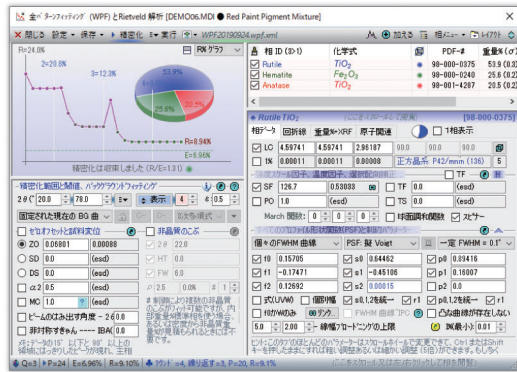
全パターンフィッティング（WPF）とRietveld 解析 [DEMO06.MDI ● Red Paint Pigment Mixture]

✕ 閉じる 設定 ▾ 操作 ▾ ✦ 精密化 | E ▾ 実行 | WPF20190924.wpf.xml | 加える 消す | 相メニュー ▾ | レイアウト

R=24.0%
2=28.8%
3=12.3%
R=8.94%
E=5.96%
R% グラフ
53.9%
25.8%
20.3%
精密化は収束しました (R/E=1.31)

精密化範囲と関連、バックグラウンドフィッティング
2θ℃ 20.0 78.0 E ▾ 表示 4 c 0.5
固定された現在の BG 曲
ゼロオフセットと試料変位
非晶質のこぶ
ZO 0.06801 0.00088
SD 0.00 (esd)
DS 0.00 (esd)
cc 2 0.5 (esd)
MC 1.0 (esd)
2θ 22.0
HT 0.0
FW 6.0
2.5 0.0% 1
ビームの広がりと試料寸法 - 260.0
非対称すぎ さきん ---- IBA 0.0

相 ID (S-1) 化学式 PDF-# 重量%
Rutile $TiO_2$ 98-000-0375 53.9 (0.2)
Hematite $Fe_2O_3$ 98-000-0240 25.6 (0.2)
Anatase $TiO_2$ 98-001-4287 20.5 (0.2)

Rutile $TiO_2$ [98-000-0375]
相データ 回折線 重量%XRF 原子関連 1相表示
LC 4.59741 4.59741 2.96187 90.0 90.0 90.0
1% 0.00011 0.00011 0.00008 正方晶系 P42/mnm (136) 5
SF 126.7 0.53033 TF 0.0
PO 1.0 (esd) TS 0.0 (esd)
March 関数 0 0 0 球面調和関数 スピナー
個々のFWHM 曲線 PSF: 擬 Voigt 一定 FWHM = 0.1°
f0 0.15705 s0 0.64462 p0 0.89416
f1 -0.17471 s1 -0.45106 p1 0.16007
f2 0.12692 s2 0.00815 p2 0.0
式(UVW) 個別 s0,1,2 を統一 r1 p0,1,2 を統一 r1
5.0 2.00 線幅ブロードニングの上限 凡例 (-1) 0.1

Q=3 P=24 E=5.96% R=9.10% ウンド = 4, 繰り返す= 3, P=20, w=1.1%